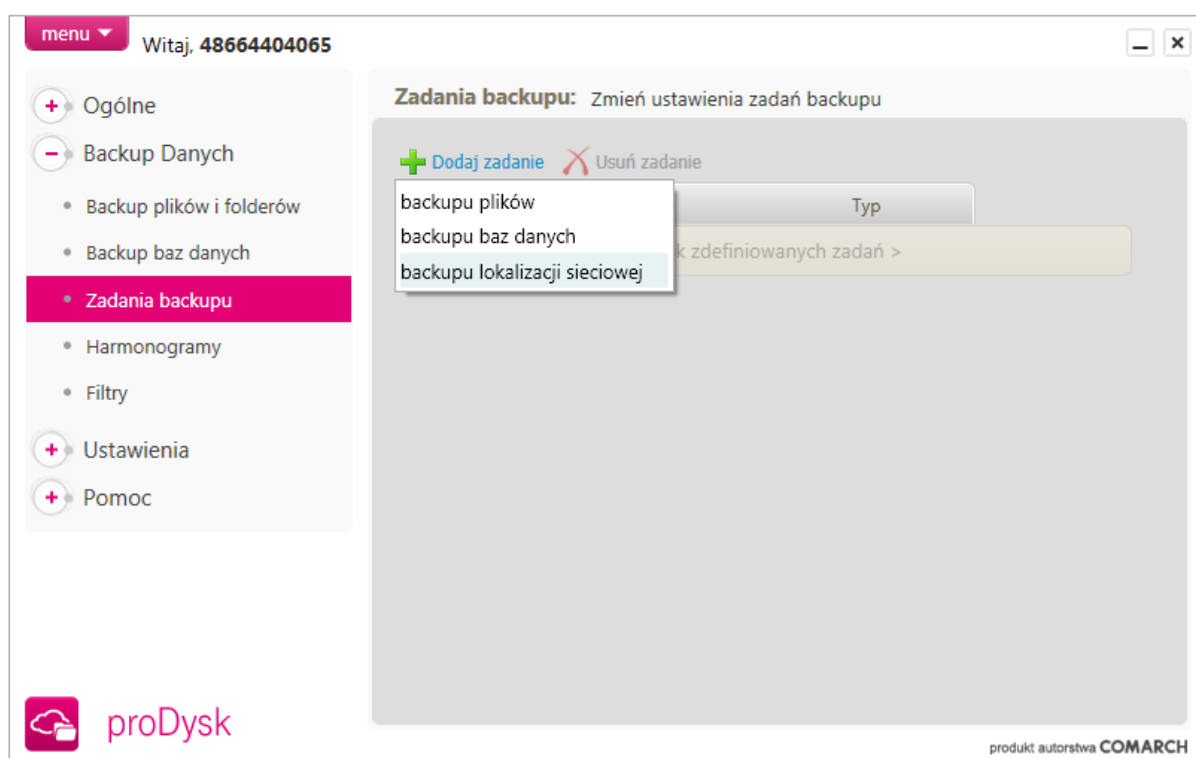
menu ▾ Witaj, 48664404065

_ ×

+ Ogólne

− Backup Danych

• Backup plików i folderów

• Backup baz danych

• Zadania backupu

• Harmonogramy

• Filtry

+ Ustawienia

+ Pomoc

proDysk

Zadania backupu: Zmień ustawienia zadań backupu

Dodaj zadanie Usuń zadanie

backupu plików

backupu baz danych

backupu lokalizacji sieciowej

Typ

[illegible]k zdefiniowanych zadań >

produkt autorstwa COMARCH